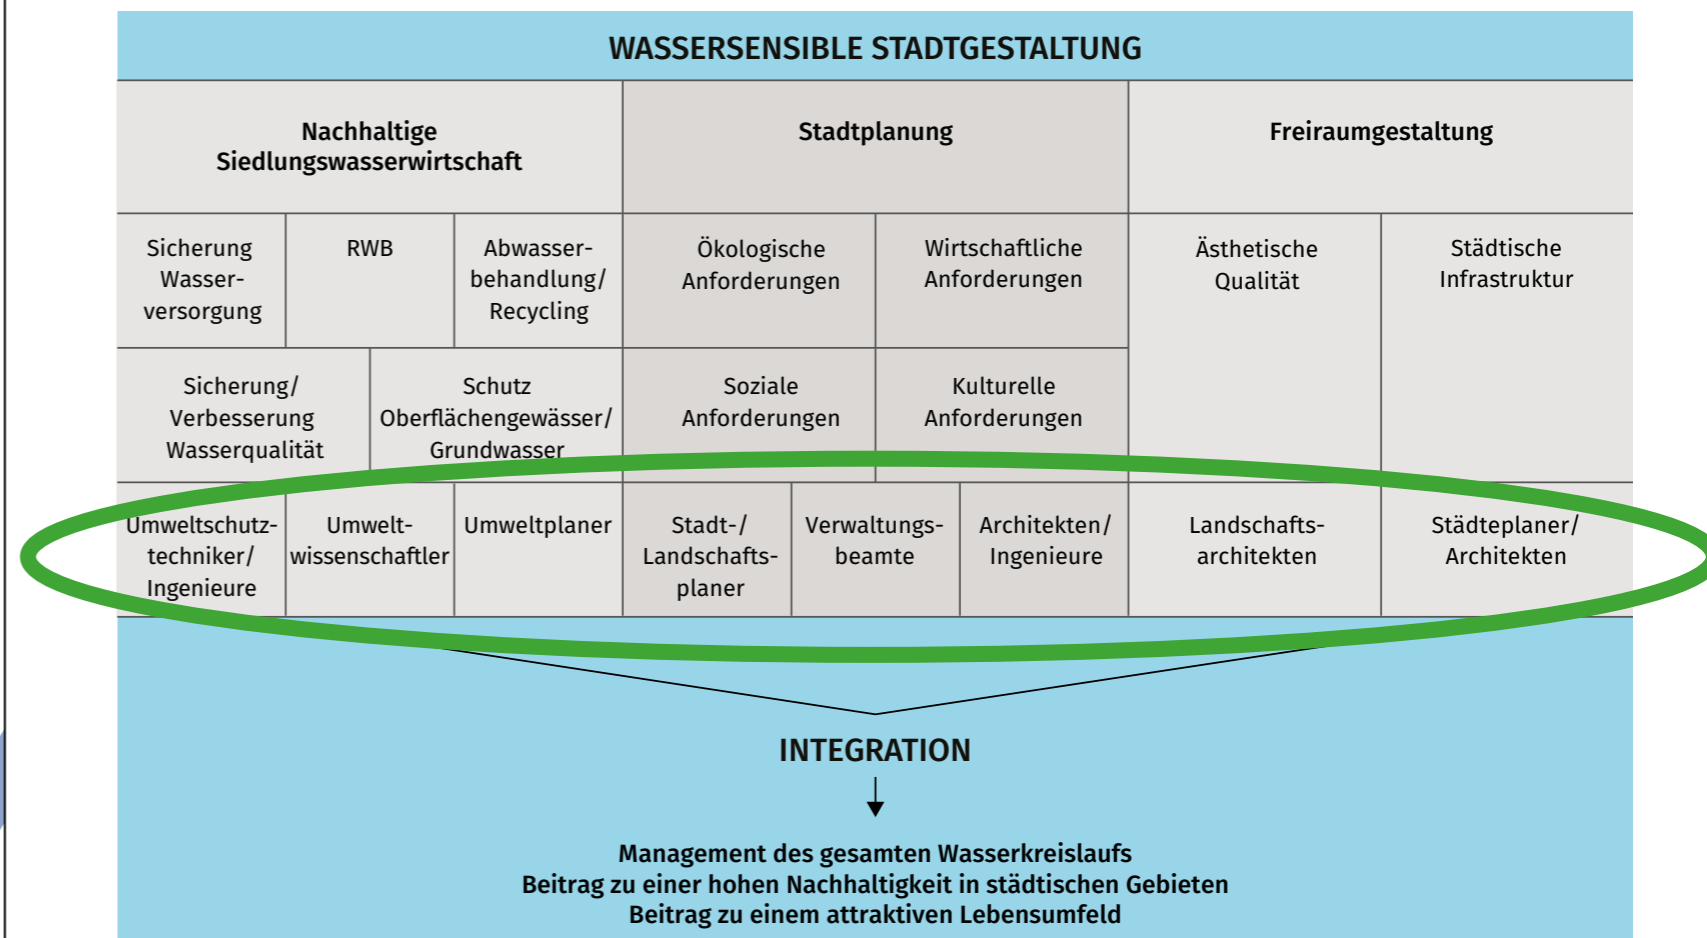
WASSERSENSIBLE STADTGESTALTUNG

| Nachhaltige Siedlungswasserwirtschaft | | | Stadtplanung | | Freiraumgestaltung | |
|---|---|---|---|---|---|---|
| Sicherung Wasserversorgung | RWB | Abwasserbehandlung/ Recycling | Ökologische Anforderungen | Wirtschaftliche Anforderungen | Ästhetische Qualität | Städtische Infrastruktur |
| Sicherung/ Verbesserung Wasserqualität | Schutz Oberflächengewässer/ Grundwasser | | Soziale Anforderungen | Kulturelle Anforderungen | | |

| Umweltschutztechniker/ Ingenieure | Umweltwissenschaftler | Umweltplaner | Stadt-/ Landschaftsplaner | Verwaltungsbeamte | Architekten/ Ingenieure | Landschaftsarchitekten | Städteplaner/ Architekten |
|---|---|---|---|---|---|---|---|

INTEGRATION

Management des gesamten Wasserkreislaufs
Beitrag zu einer hohen Nachhaltigkeit in städtischen Gebieten
Beitrag zu einem attraktiven Lebensumfeld